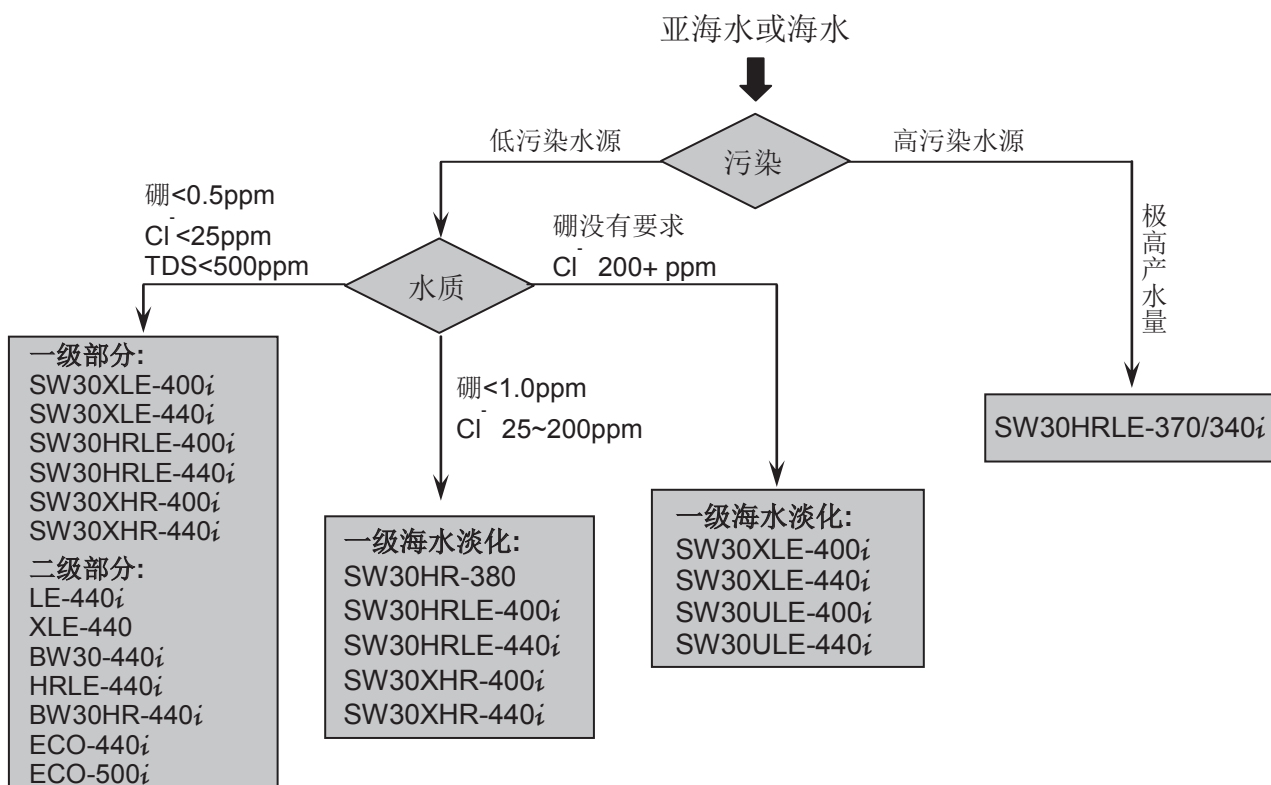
亚海水或海水

污染

低污染水源

高污染水源

极高产水量

SW30HRLE-370/340$i$

水质

硼<0.5ppm
$Cl^-$<25ppm
TDS<500ppm

硼没有要求
$Cl^-$ 200+ ppm

硼<1.0ppm
$Cl^-$ 25~200ppm

一级部分:
SW30XLE-400$i$
SW30XLE-440$i$
SW30HRLE-400$i$
SW30HRLE-440$i$
SW30XHR-400$i$
SW30XHR-440$i$
二级部分:
LE-440$i$
XLE-440
BW30-440$i$
HRLE-440$i$
BW30HR-440$i$
ECO-440$i$
ECO-500$i$

一级海水淡化:
SW30HR-380
SW30HRLE-400$i$
SW30HRLE-440$i$
SW30XHR-400$i$
SW30XHR-440$i$

一级海水淡化:
SW30XLE-400$i$
SW30XLE-440$i$
SW30ULE-400$i$
SW30ULE-440$i$